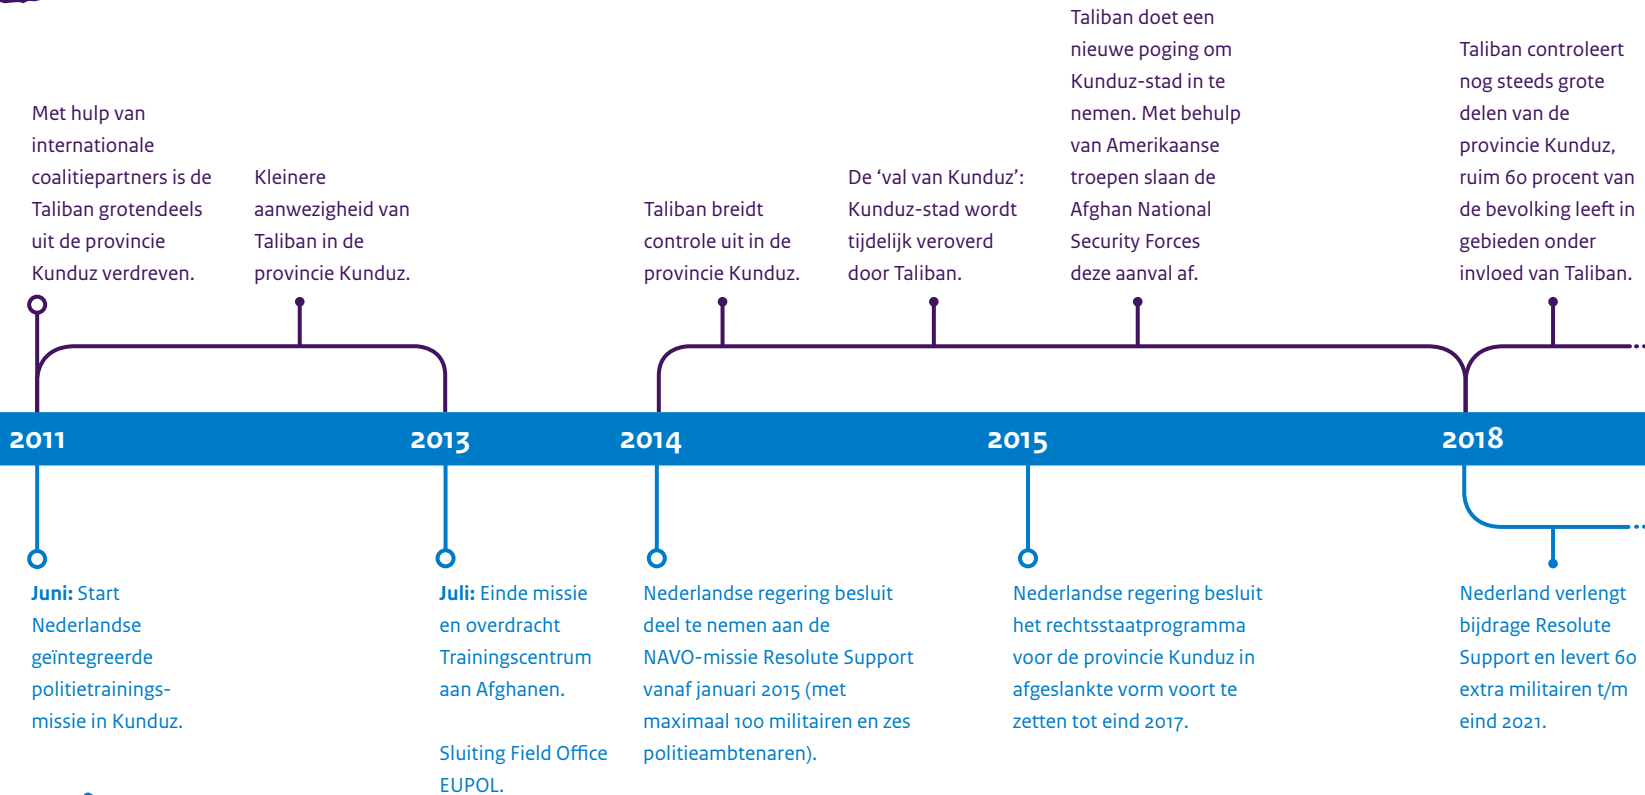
Met hulp van internationale coalitiepartners is de Taliban grotendeels uit de provincie Kunduz verdreven.

Kleinere aanwezigheid van Taliban in de provincie Kunduz.

Taliban breidt controle uit in de provincie Kunduz.

De 'val van Kunduz': Kunduz-stad wordt tijdelijk veroverd door Taliban.

Taliban doet een nieuwe poging om Kunduz-stad in te nemen. Met behulp van Amerikaanse troepen slaan de Afghan National Security Forces deze aanval af.

Taliban controleert nog steeds grote delen van de provincie Kunduz, ruim 60 procent van de bevolking leeft in gebieden onder invloed van Taliban.

2011

2013

2014

2015

2018

**Juni:** Start Nederlandse geïntegreerde politietrainingsmissie in Kunduz.

**Juli:** Einde missie en overdracht Trainingscentrum aan Afghanen.

Sluiting Field Office EUPOL.

Nederlandse regering besluit deel te nemen aan de NAVO-missie Resolute Support vanaf januari 2015 (met maximaal 100 militairen en zes politieambtenaren).

Nederlandse regering besluit het rechtsstaatprogramma voor de provincie Kunduz in afgeslankte vorm voort te zetten tot eind 2017.

Nederland verlengt bijdrage Resolute Support en levert 60 extra militairen t/m eind 2021.